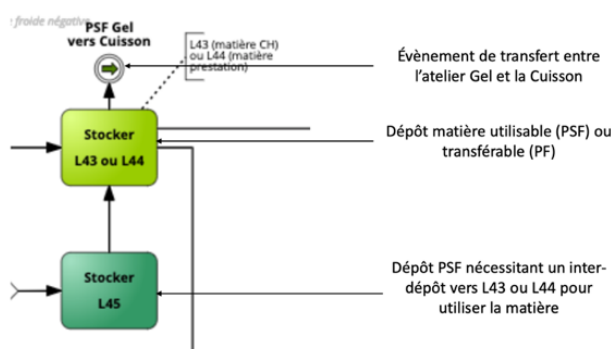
froide négative

PSF Gel vers Cuisson

L43 (matière CH) ou L44 (matière prestation)

Évènement de transfert entre l'atelier Gel et la Cuisson

Stocker L43 ou L44

Dépôt matière utilisable (PSF) ou transférable (PF)

Stocker L45

Dépôt PSF nécessitant un inter-dépôt vers L43 ou L44 pour utiliser la matière